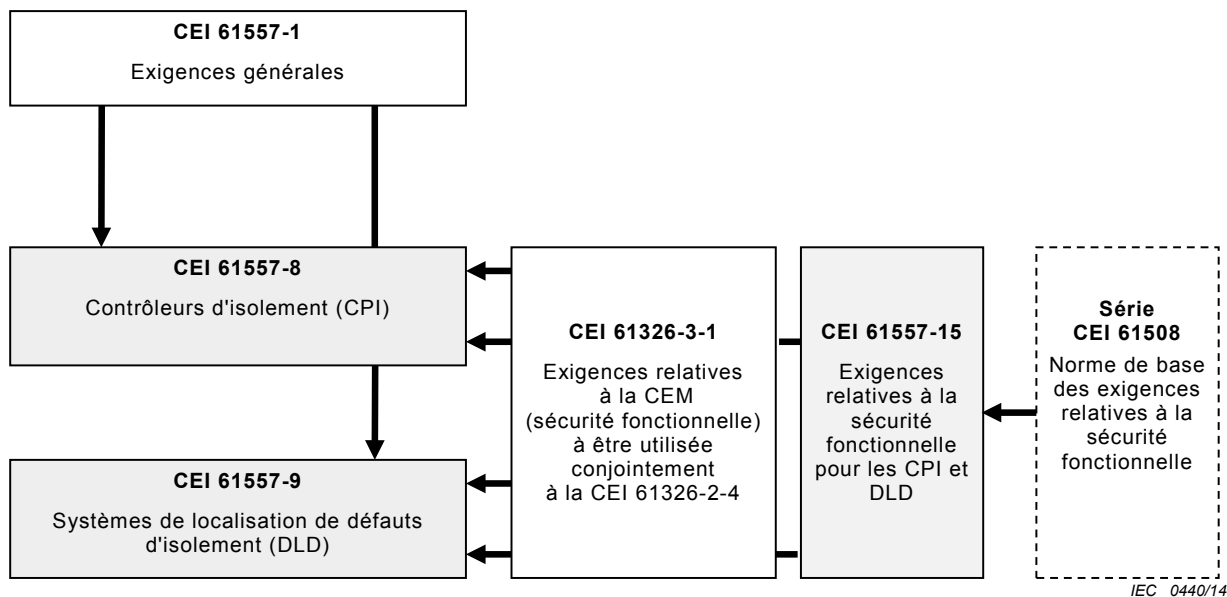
CEI 61557-1

Exigences générales

CEI 61557-8

Contrôleurs d'isolement (CPI)

CEI 61557-9

Systèmes de localisation de défauts d'isolement (DLD)

CEI 61326-3-1

Exigences relatives à la CEM (sécurité fonctionnelle) à être utilisée conjointement à la CEI 61326-2-4

CEI 61557-15

Exigences relatives à la sécurité fonctionnelle pour les CPI et DLD

Série CEI 61508

Norme de base des exigences relatives à la sécurité fonctionnelle

IEC 0440/14